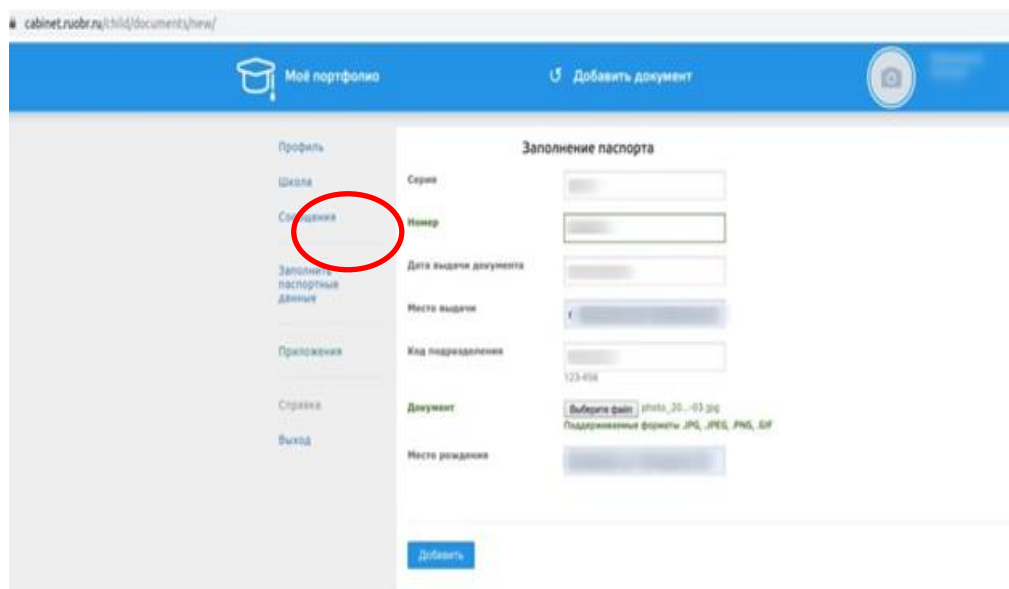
cabinet.ruobr.ru/child/documents/new/

Моё портфолио

Добавить документ

Профиль

Школа

Сообщения

Заполнить паспортные данные

Приложения

Справка

Выход

Заполнение паспорта

Серия

Номер

Дата выдачи документа

Место выдачи

Код подразделения

123-456

Документ

Выберите файл photo_20...-03.jpg

Поддерживаемые форматы .JPG, .JPEG, .PNG, .GIF

Место рождения

Добавить